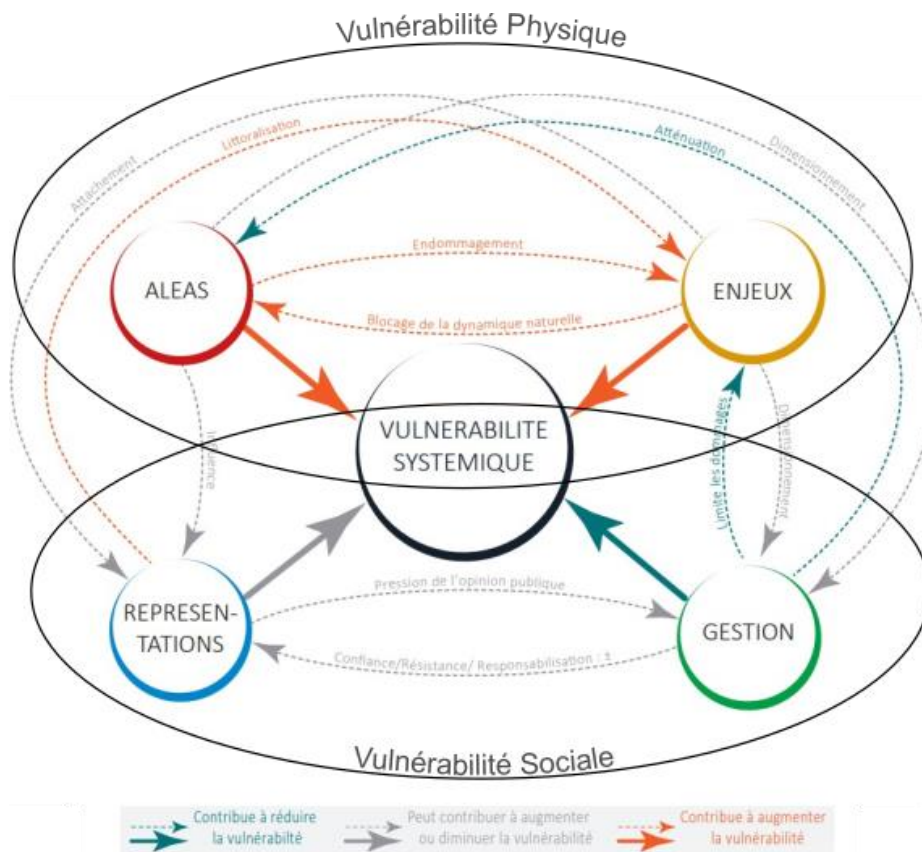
Vulnérabilité Physique

Attachement

Littoralisation

Atténuation

Dimensionnement

Endommagement

ALEAS

ENJEUX

Blocage de la dynamique naturelle

VULNERABILITE SYSTEMIQUE

Influence

Limite les dommages

Dimensionnement

Pression de l'opinion publique

REPRESEN-TATIONS

GESTION

Confiance/Résistance/ Responsabilisation / ?

Vulnérabilité Sociale

Contribue à réduire la vulnérabilté

Peut contribuer à augmenter ou diminuer la vulnérabilité

Contribue à augmenter la vulnérabilité